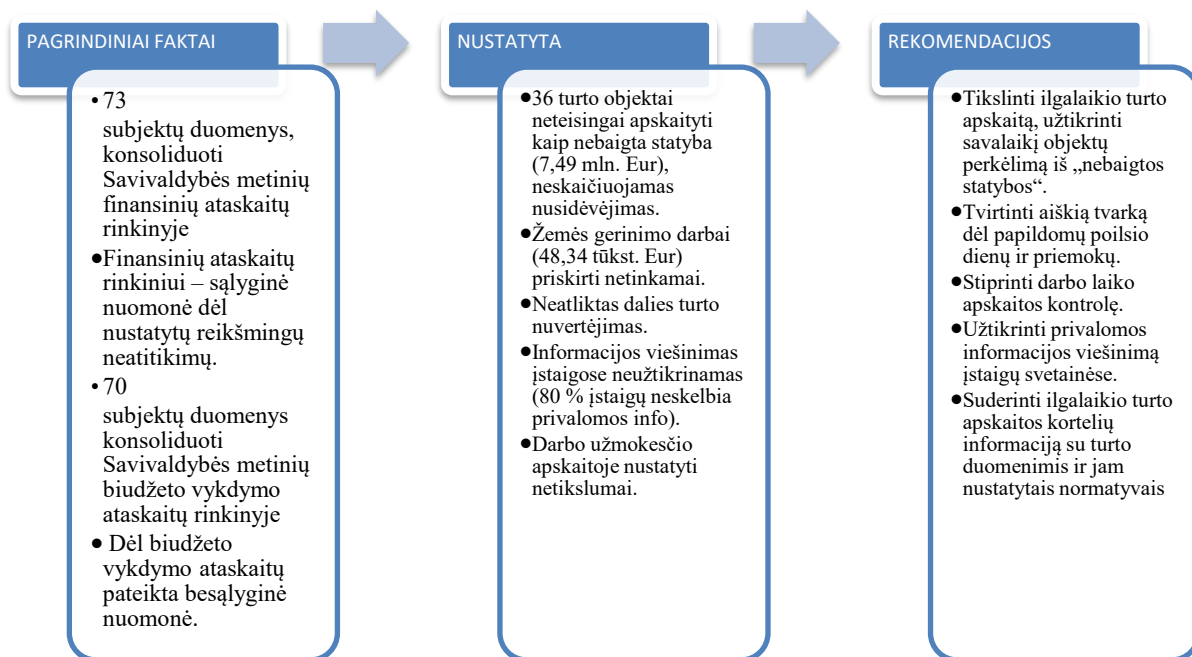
PAGRINDINIAI FAKTAI

• 73 subjektų duomenys, konsoliduoti Savivaldybės metinių finansinių ataskaitų rinkinyje
• Finansinių ataskaitų rinkiniui – sąlyginė nuomonė dėl nustatytų reikšmingų neatitikimų.
• 70 subjektų duomenys konsoliduoti Savivaldybės metinių biudžeto vykdymo ataskaitų rinkinyje
• Dėl biudžeto vykdymo ataskaitų pateikta besąlyginė nuomonė.

NUSTATYTA

• 36 turto objektai neteisingai apskaityti kaip nebaigta statyba (7,49 mln. Eur), neskaičiuojamas nusidėvėjimas.
• Žemės gerinimo darbai (48,34 tūkst. Eur) priskirti netinkamai.
• Neatliktas dalies turto nuvertėjimas.
• Informacijos viešinimas įstaigose neužtikrinamas (80 % įstaigų neskelbia privalomos info).
• Darbo užmokesčio apskaitoje nustatyti netikslumai.

REKOMENDACIJOS

• Tikslinti ilgalaikio turto apskaitą, užtikrinti savalaikį objektų perkėlimą iš „nebaigtos statybos“.
• Tvirtinti aiškią tvarką dėl papildomų poilsio dienų ir priemokų.
• Stiprinti darbo laiko apskaitos kontrolę.
• Užtikrinti privalomos informacijos viešinimą įstaigų svetainėse.
• Suderinti ilgalaikio turto apskaitos kortelių informaciją su turto duomenimis ir jam nustatytais normatyvais